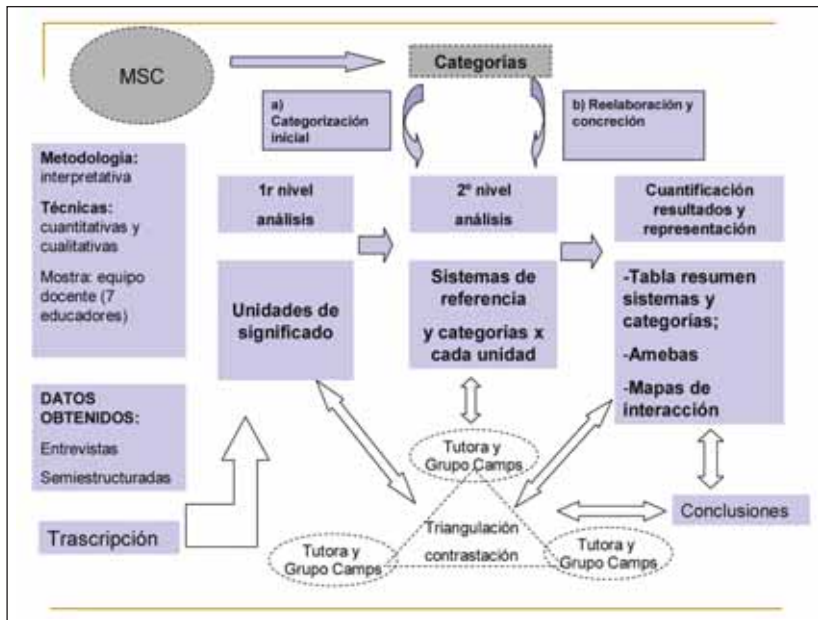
MSC

Categorias

a) Categorización inicial

b) Reelaboración y concreción

Metodologia: interpretativa

Técnicas: cuantitativas y cualitativas

Mostra: equipo docente (7 educadores)

1r nivel análisis

2º nivel análisis

Cuantificación resultados y representación

Unidades de significado

Sistemas de referencia y categorias x cada unidad

-Tabla resumen sistemas y categorías;

-Amebas

-Mapas de interacción

DATOS OBTENIDOS:

Entrevistas

Semiestructuradas

Tutora y Grupo Camps

Triangulación contrastación

Tutora y Grupo Camps

Tutora y Grupo Camps

Conclusiones

Trascripción